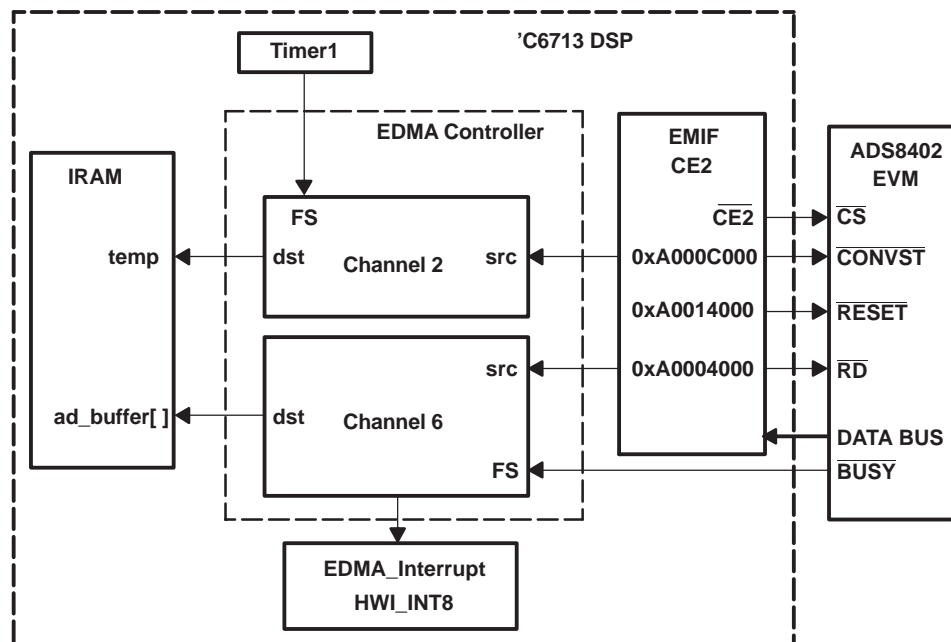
Timer1

’C6713 DSP

EDMA Controller

IRAM

temp

ad_buffer[ ]

FS

dst

Channel 2

src

src

dst

Channel 6

FS

EMIF
CE2

$\overline{CE2}$

0xA000C000

0xA0014000

0xA0004000

ADS8402
EVM

$\overline{CS}$

$\overline{CONVST}$

$\overline{RESET}$

$\overline{RD}$

DATA BUS

$\overline{BUSY}$

EDMA_Interrupt
HWI_INT8